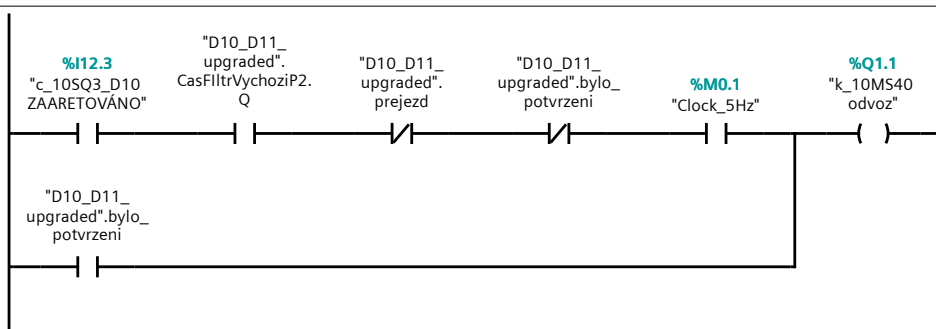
%I12.3
"c_10SQ3_D10 ZAARETOVÁNO"

"D10_D11_ upgraded". CasFIltrVychoziP2. Q

"D10_D11_ upgraded". prejezd

"D10_D11_ upgraded".bylo_ potvrzeni

%M0.1
"Clock_5Hz"

%Q1.1
"k_10MS40 odvoz"

"D10_D11_ upgraded".bylo_ potvrzeni